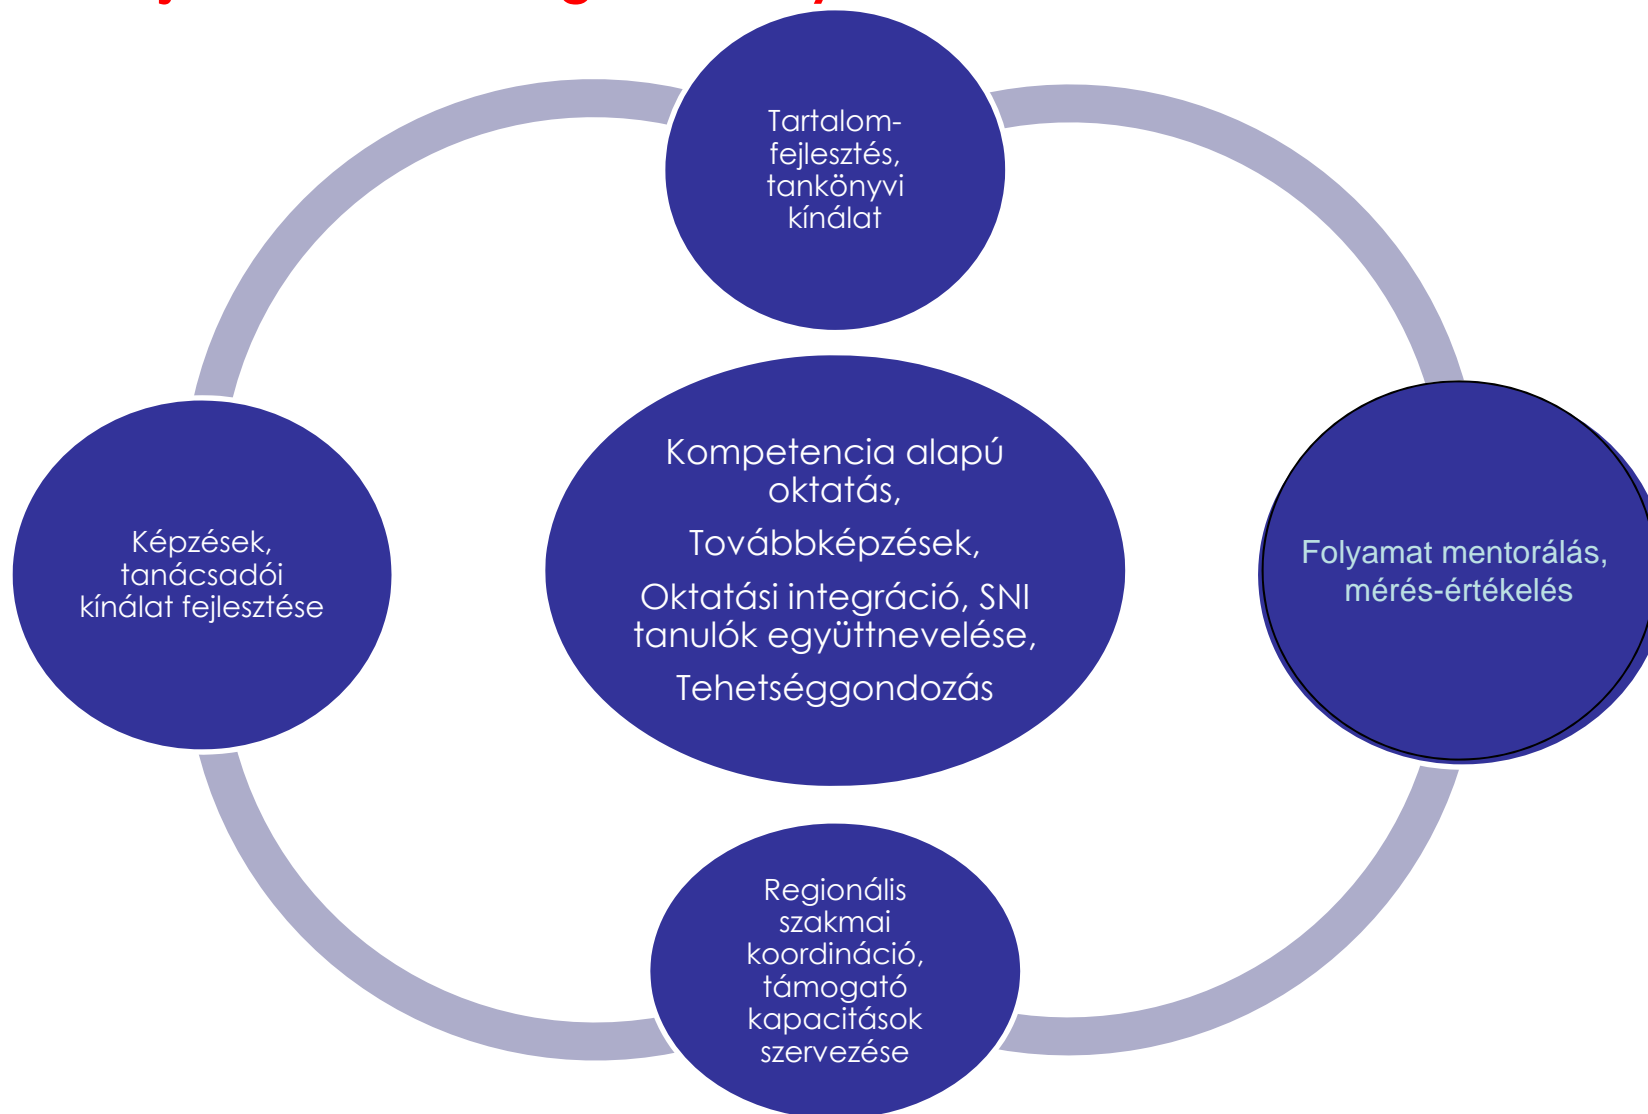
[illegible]

Tartalomfejlesztés, tankönyvi kínálat

Képzések, tanácsadói kínálat fejlesztése

Kompetencia alapú oktatás,

Továbbképzések,

Oktatási integráció, SNI tanulók együttnevelése,

Tehetséggondozás

Folyamat mentorálás, mérés-értékelés

Regionális szakmai koordináció, támogató kapacitások szervezése